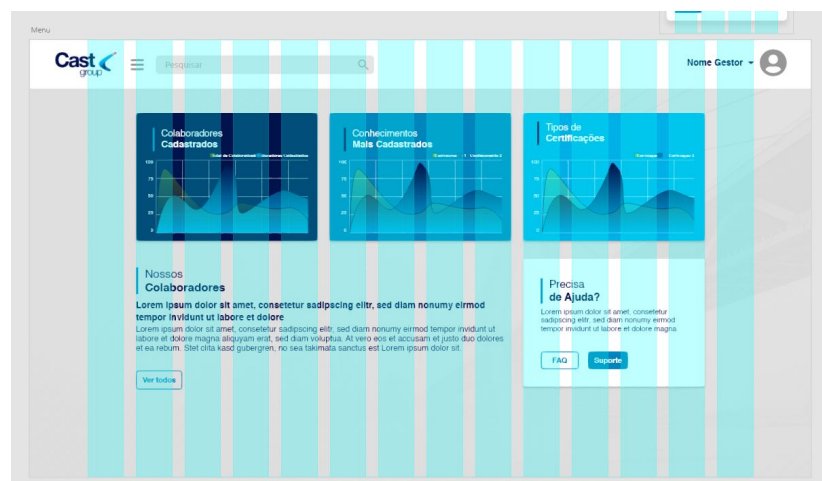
Menu

Cast group

Pesquisar

Nome Gestor

Colaboradores
Cadastrados

Conhecimentos
Mais Cadastrados

Tipos de
Certificações

Nossos
Colaboradores

Lorem ipsum dolor sit amet, consetetur sadipscing elitr, sed diam nonumy eirmod tempor invidunt ut labore et dolore

Lorem ipsum dolor sit amet, consetetur sadipscing elitr, sed diam nonumy eirmod tempor invidunt ut labore et dolore magna aliquyam erat, sed diam voluptua. At vero eos et accusam et justo duo dolores et ea rebum. Stet clita kasd gubergren, no sea takimata sanctus est Lorem ipsum dolor sit.

Ver todos

Precisa
de Ajuda?

Lorem ipsum dolor sit amet, consetetur sadipscing elitr, sed diam nonumy eirmod tempor invidunt ut labore et dolore magna

FAQ

Suporte